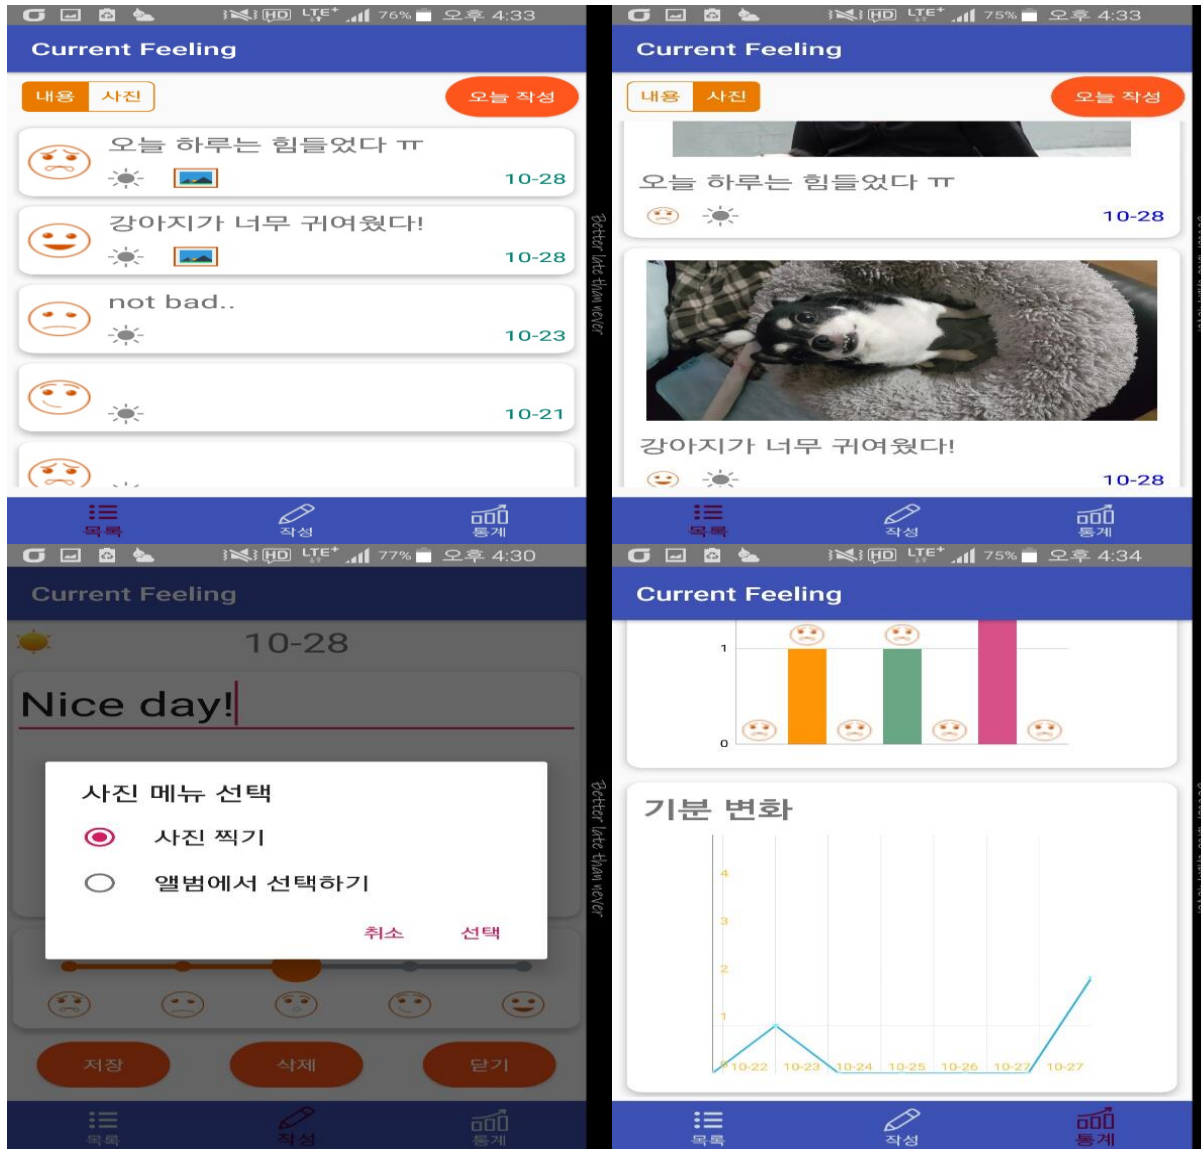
HD LTE+ 76% 오후 4:33

Current Feeling

내용 사진

오늘 작성

오늘 하루는 힘들었다 ㅠ
10-28

강아지가 너무 귀여웠다!
10-28

not bad..
10-23

10-21

목록 작성 통계

Better late than never

HD LTE+ 75% 오후 4:33

Current Feeling

내용 사진

오늘 작성

오늘 하루는 힘들었다 ㅠ
10-28

강아지가 너무 귀여웠다!
10-28

목록 작성 통계

HD LTE+ 77% 오후 4:30

Current Feeling

10-28

Nice day!

사진 메뉴 선택

사진 찍기

앨범에서 선택하기

취소 선택

저장 삭제 닫기

목록 작성 통계

Better late than never

HD LTE+ 75% 오후 4:34

Current Feeling

1
0

기분 변화

4
3
2
1
0
10-22 10-23 10-24 10-25 10-26 10-27 10-27

목록 작성 통계